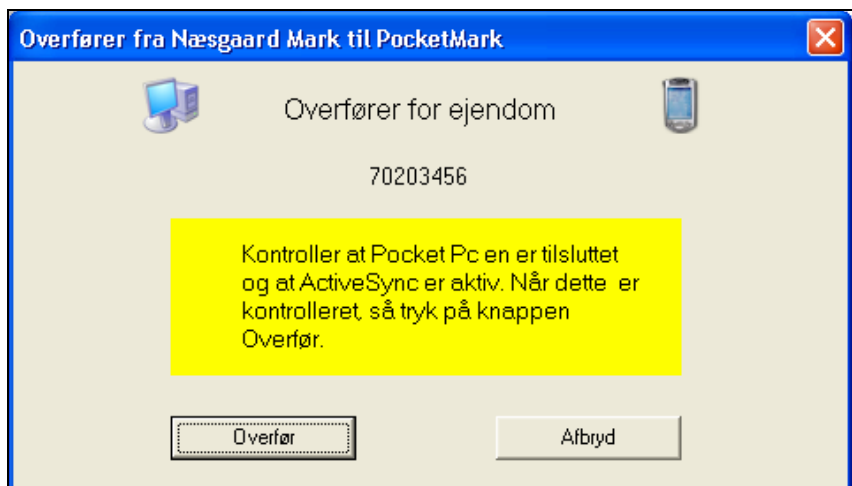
Overfører fra Næsgaard Mark til PocketMark

Overfører for ejendom

70203456

Kontroller at Pocket Pc en er tilsluttet og at ActiveSync er aktiv. Når dette er kontrolleret, så tryk på knappen Overfør.

Overfør

Afbryd